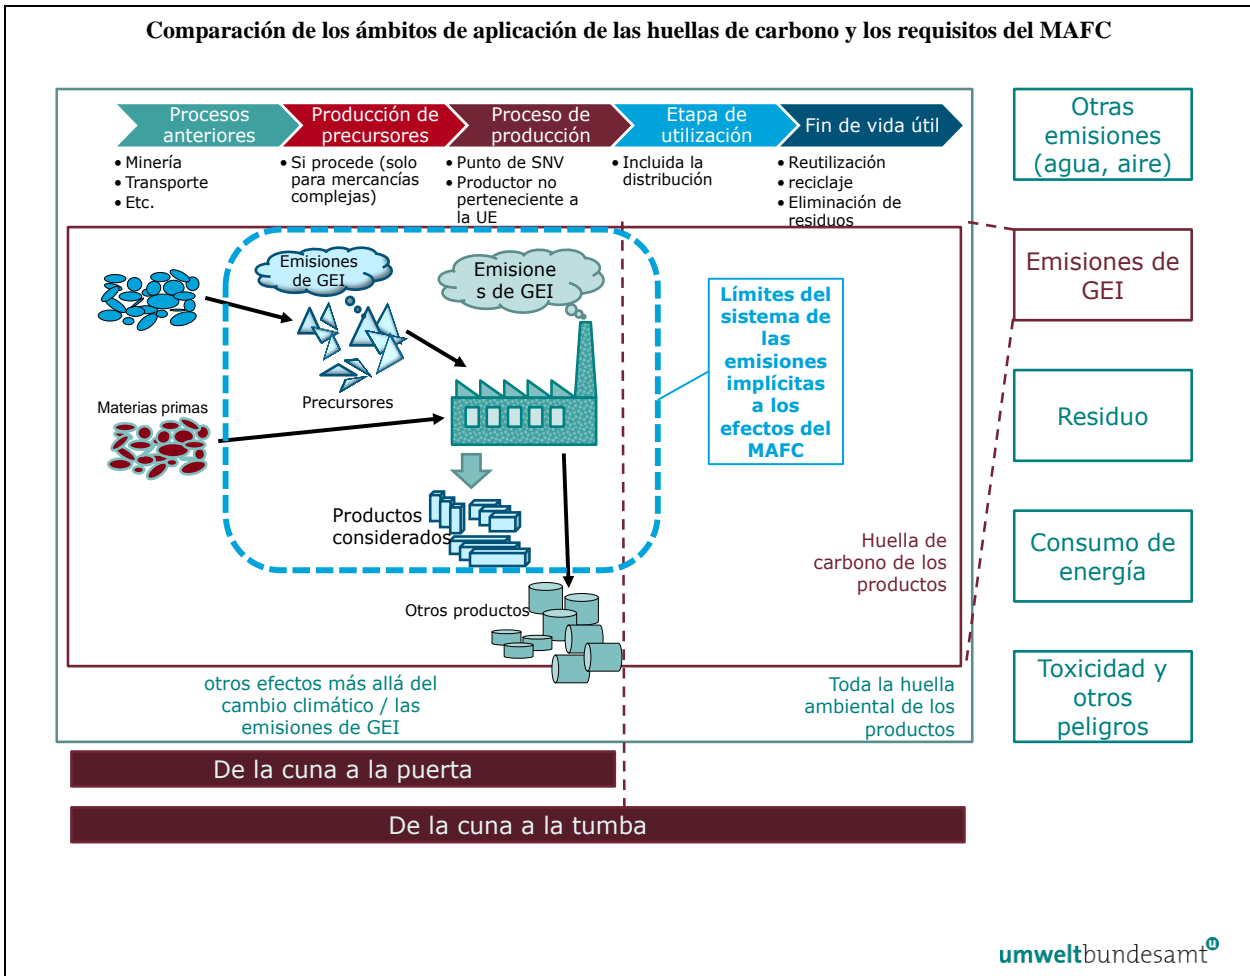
Comparación de los ámbitos de aplicación de las huellas de carbono y los requisitos del MAFC

Procesos anteriores

Producción de precursores

Proceso de producción

Etapa de utilización

Fin de vida útil

• Minería
• Transporte
• Etc.

• Si procede (solo para mercancías complejas)

• Punto de SNV
• Productor no perteneciente a la UE

• Incluida la distribución

• Reutilización
• reciclaje
• Eliminación de residuos

Otras emisiones (agua, aire)

Emisiones de GEI

Emisiones de GEI

Emisione s de GEI

Precursores

Materias primas

Límites del sistema de las emisiones implícitas a los efectos del MAFC

Residuo

Productos considerados

Huella de carbono de los productos

Consumo de energía

Otros productos

otros efectos más allá del cambio climático / las emisiones de GEI

Toda la huella ambiental de los productos

Toxicidad y otros peligros

De la cuna a la puerta

De la cuna a la tumba

umweltbundesamt